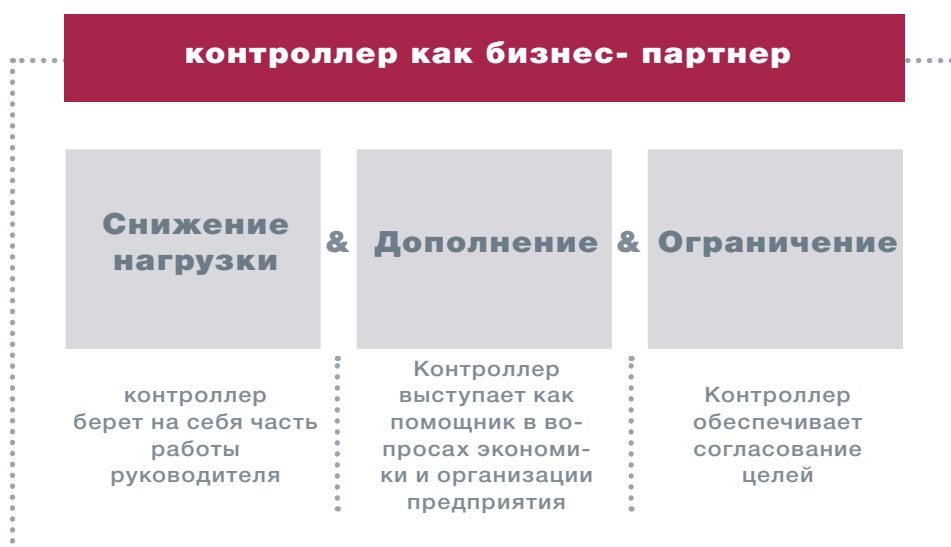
контроллер как бизнес- партнер

Снижение нагрузки

&

Дополнение

&

Ограничение

контроллер берет на себя часть работы руководителя

Контроллер выступает как помощник в вопросах экономики и организации предприятия

Контроллер обеспечивает согласование целей